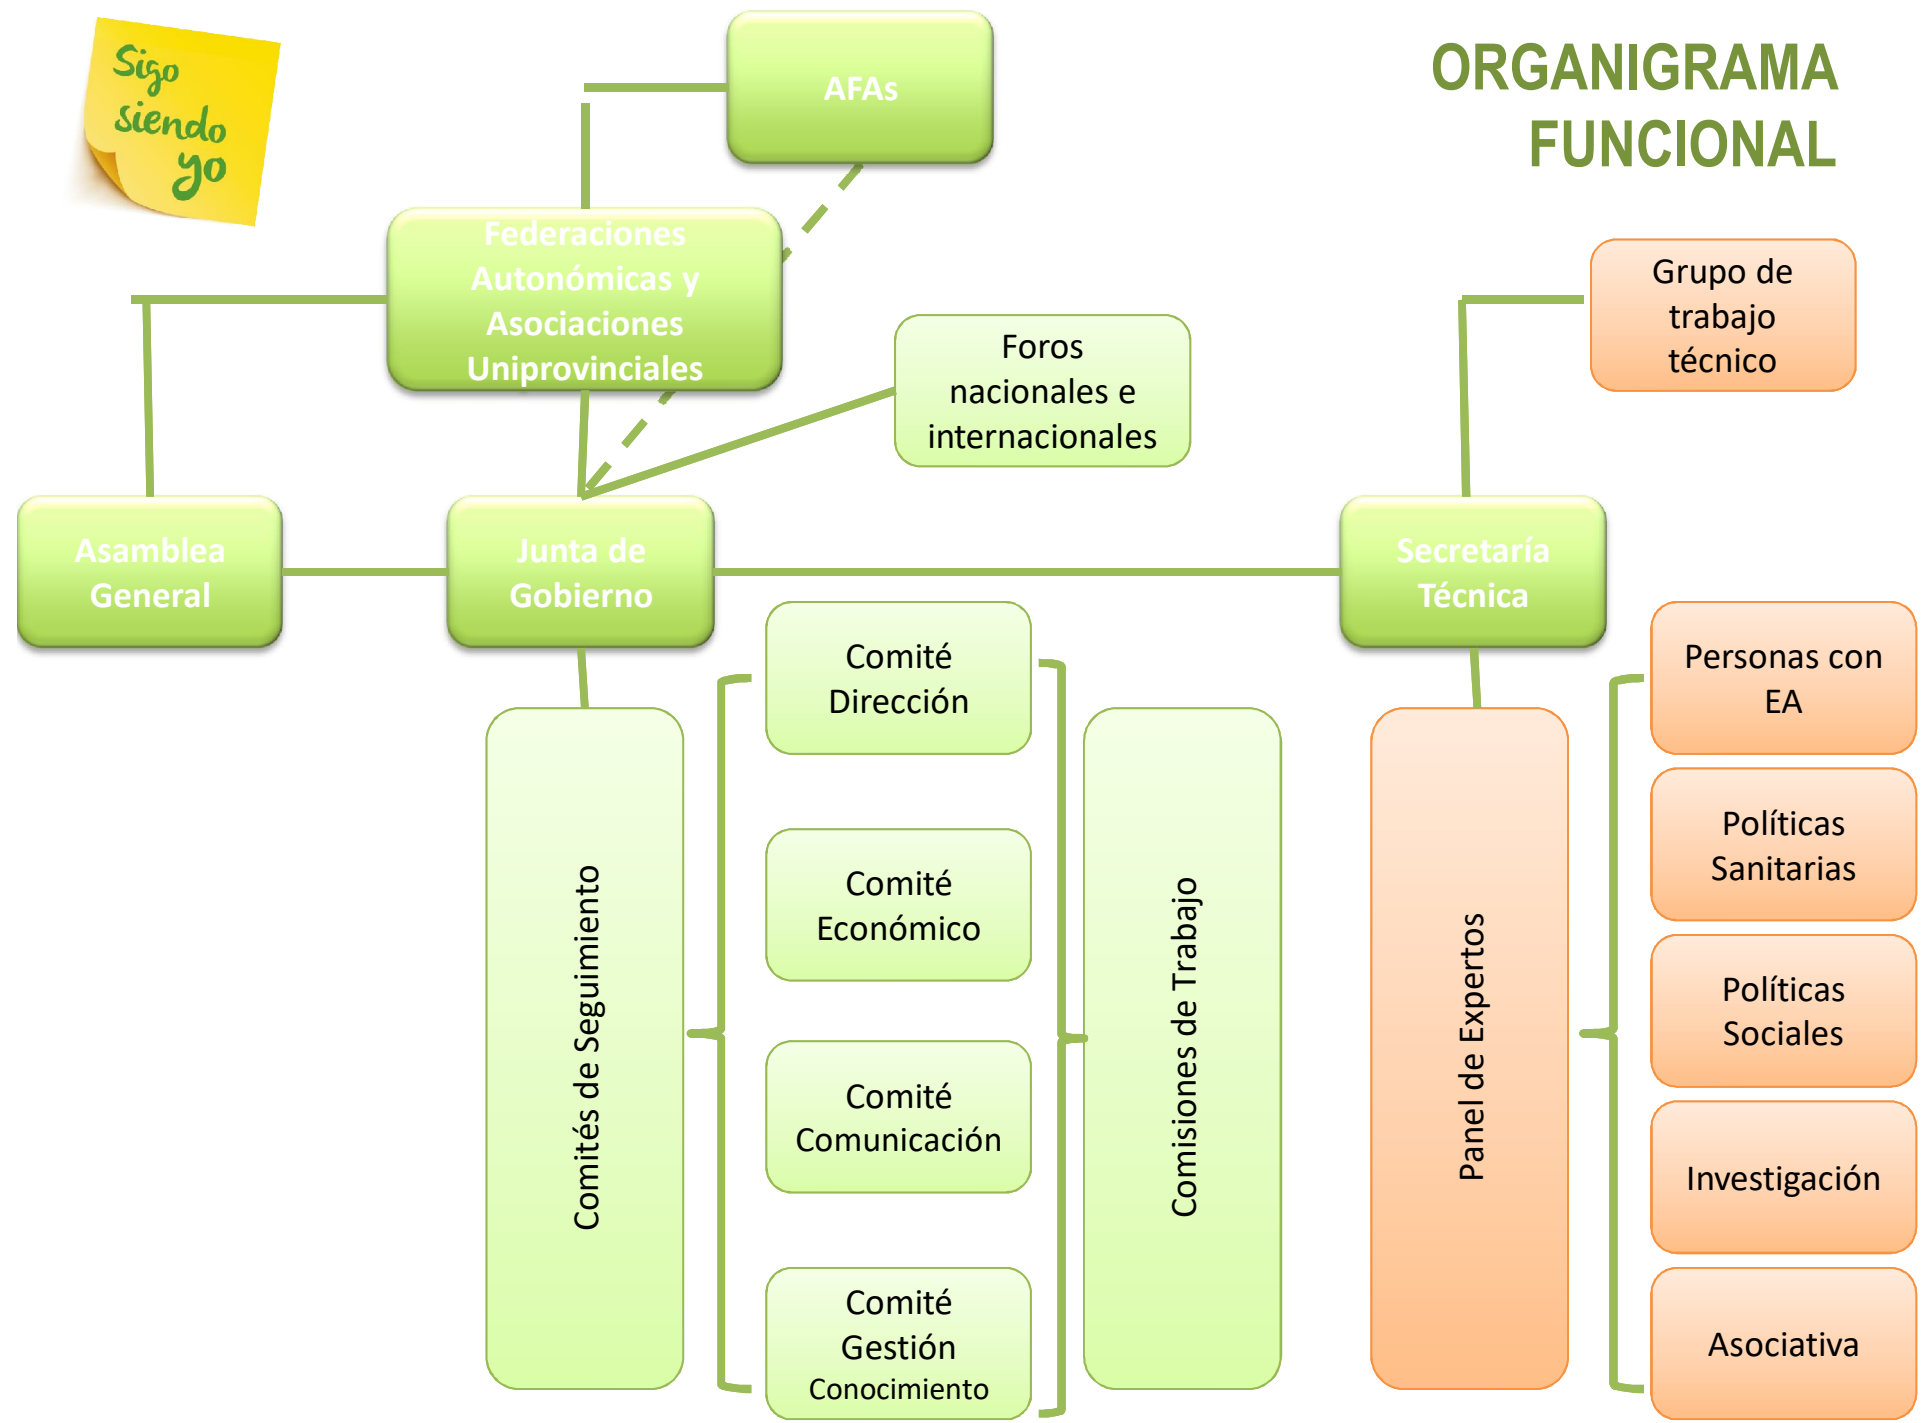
Sigo siendo yo

ORGANIGRAMA FUNCIONAL

AFAs

Federaciones Autonómicas y Asociaciones Uniprovinciales

Foros nacionales e internacionales

Grupo de trabajo técnico

Asamblea General

Junta de Gobierno

Secretaría Técnica

Comités de Seguimiento

Comité Dirección

Comité Económico

Comité Comunicación

Comité Gestión Conocimiento

Comisiones de Trabajo

Panel de Expertos

Personas con EA

Políticas Sanitarias

Políticas Sociales

Investigación

Asociativa